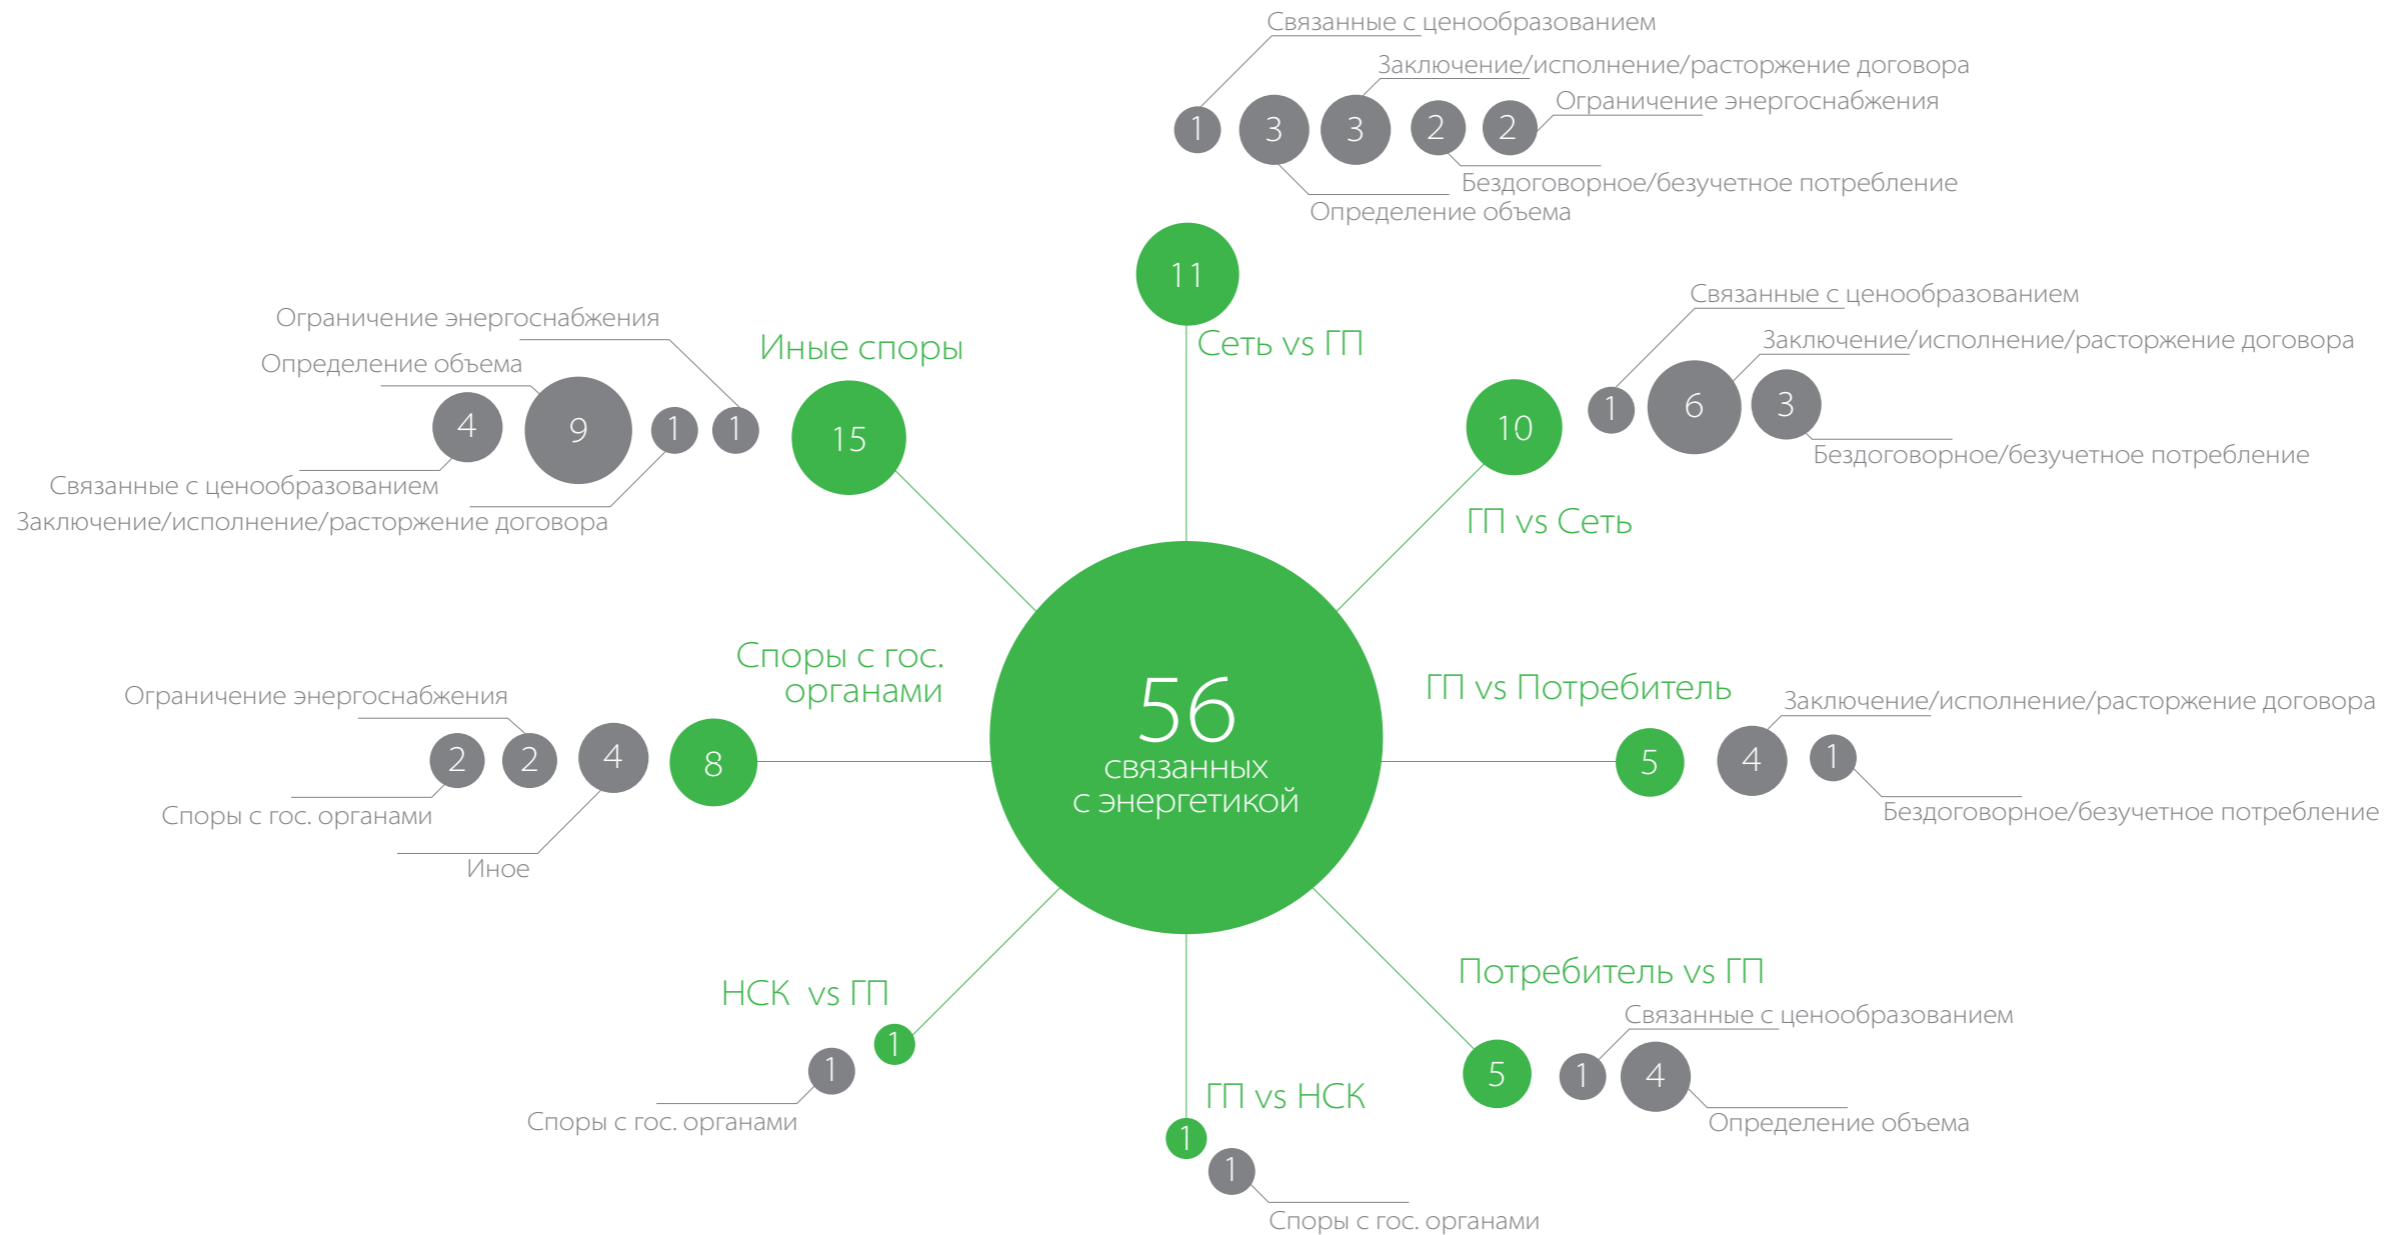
Связанные с ценообразованием
Заключение/исполнение/расторжение договора
Ограничение энергоснабжения
1 3 3 2 2
Бездоговорное/безучетное потребление
Определение объема

11
Сеть vs ГП

Связанные с ценообразованием
Заключение/исполнение/расторжение договора
10
1 6 3
Бездоговорное/безучетное потребление
ГП vs Сеть

Ограничение энергоснабжения
Определение объема
Иные споры
4 9 1 1
15
Связанные с ценообразованием
Заключение/исполнение/расторжение договора

Споры с гос. органами
Ограничение энергоснабжения
2 2 4
8
Споры с гос. органами
Иное

56
связанных
с энергетикой

ГП vs Потребитель
Заключение/исполнение/расторжение договора
5
4 1
Бездоговорное/безучетное потребление

НСК vs ГП
1
1
Споры с гос. органами

ГП vs НСК
1
1
Споры с гос. органами

Потребитель vs ГП
Связанные с ценообразованием
5
1 4
Определение объема